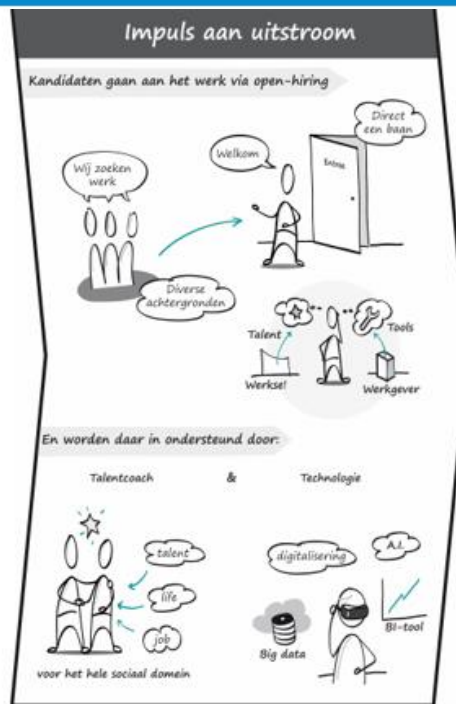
Impuls aan uitstroom

Kandidaten gaan aan het werk via open-hiring

Wij zoeken werk

Diverse achtergronden

Welkom

Direct een baan

Entree

Talent

Tools

Werkse!

Werkgever

En worden daar in ondersteund door:

Talentcoach

&

Technologie

talent

life

job

voor het hele sociaal domein

digitalisering

A.I.

Big data

BI-tool